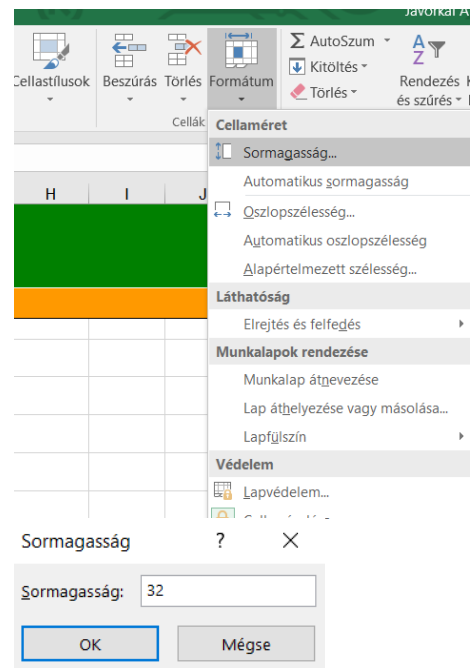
Javorkai A

Cellastílusok
Beszúrás
Törlés
Formátum
Cellák
AutoSzum
Kitöltés
Törlés
Rendezés és szűrés

H
I
J

Cellaméret
Sormagasság...
Automatikus sormagasság
Oszlopszélesség...
Automatikus oszlopszélesség
Alapértelmezett szélesség...
Láthatóság
Elrejtés és felfedés
Munkalapok rendezése
Munkalap átnevezése
Lap áthelyezése vagy másolása...
Lapfülszín
Védelem
Lapvédelem...
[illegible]

Sormagasság
?
×
Sormagasság: 32
OK
Mégse